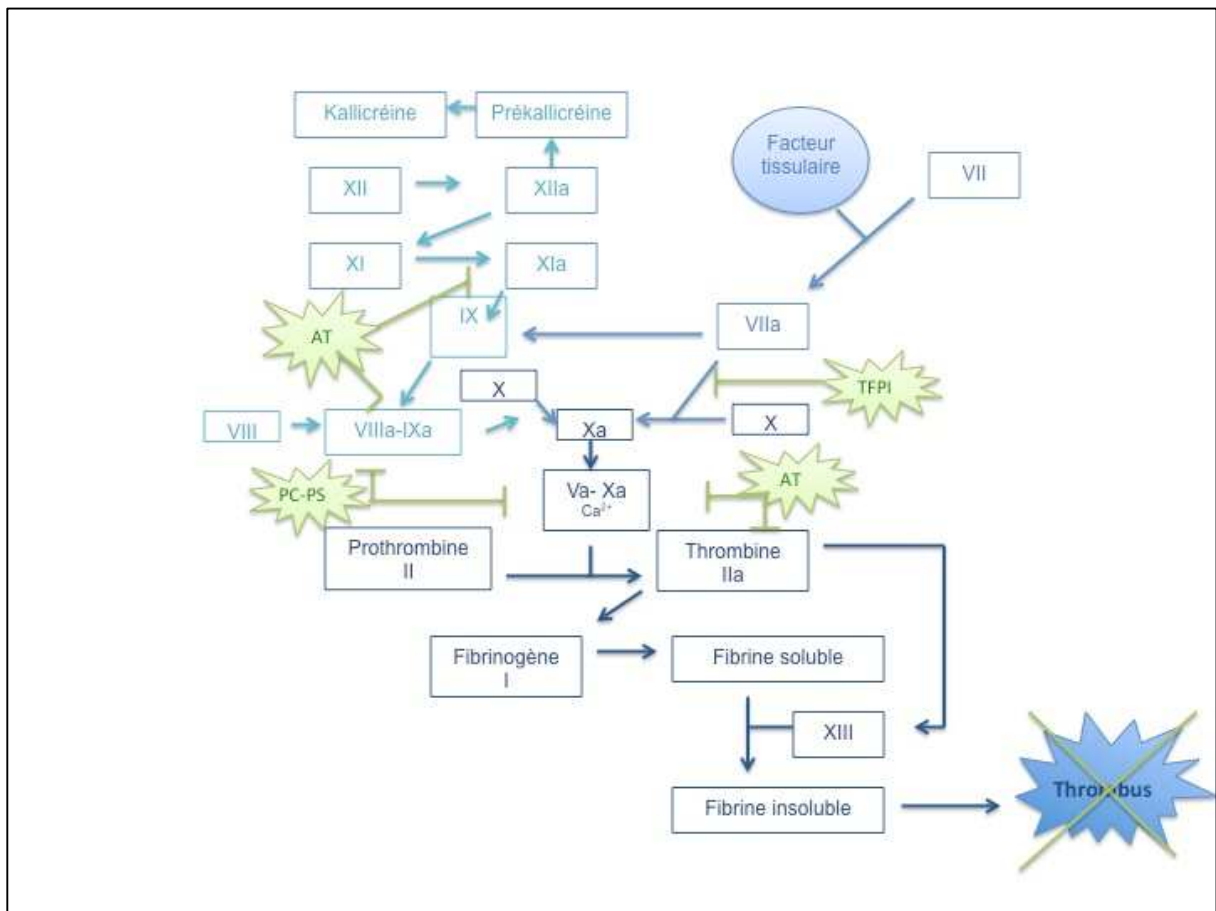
Kallicréine
Prékallicréine
Facteur tissulaire
XII
XIIa
VII
XI
XIa
IX
VIIa
AT
X
TFPI
VIII
VIIIa-IXa
Xa
X
PC-PS
Va- Xa
$Ca^{2+}$
AT
Prothrombine
II
Thrombine
IIa
Fibrinogène
I
Fibrine soluble
XIII
Fibrine insoluble
Thro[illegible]bus